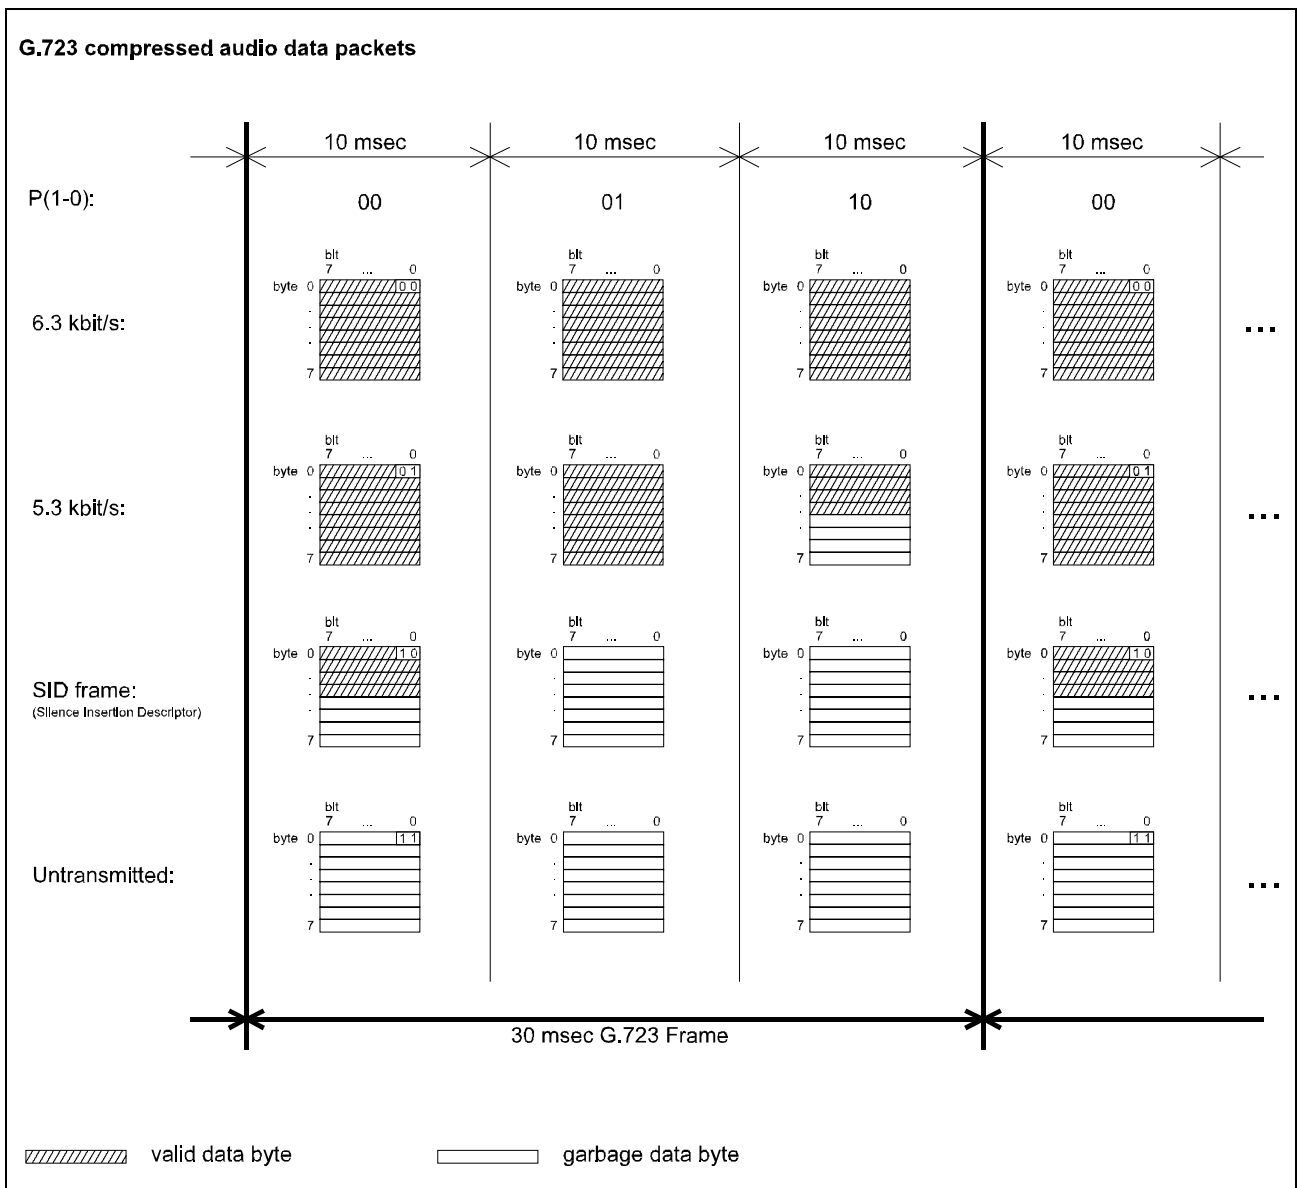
G.723 compressed audio data packets

10 msec 10 msec 10 msec 10 msec

P(1-0): 00 01 10 00

6.3 kbit/s:

bit 7 ... 0 byte 0 00 . . . . 7

bit 7 ... 0 byte 0 . . . . 7

bit 7 ... 0 byte 0 . . . . 7

bit 7 ... 0 byte 0 00 . . . . 7

...

5.3 kbit/s:

bit 7 ... 0 byte 0 01 . . . . 7

bit 7 ... 0 byte 0 . . . . 7

bit 7 ... 0 byte 0 . . . . 7

bit 7 ... 0 byte 0 01 . . . . 7

...

SID frame:
(Silence Insertion Descriptor)

bit 7 ... 0 byte 0 10 . . . . 7

bit 7 ... 0 byte 0 . . . . 7

bit 7 ... 0 byte 0 . . . . 7

bit 7 ... 0 byte 0 10 . . . . 7

...

Untransmitted:

bit 7 ... 0 byte 0 11 . . . . 7

bit 7 ... 0 byte 0 . . . . 7

bit 7 ... 0 byte 0 . . . . 7

bit 7 ... 0 byte 0 11 . . . . 7

...

30 msec G.723 Frame

valid data byte garbage data byte